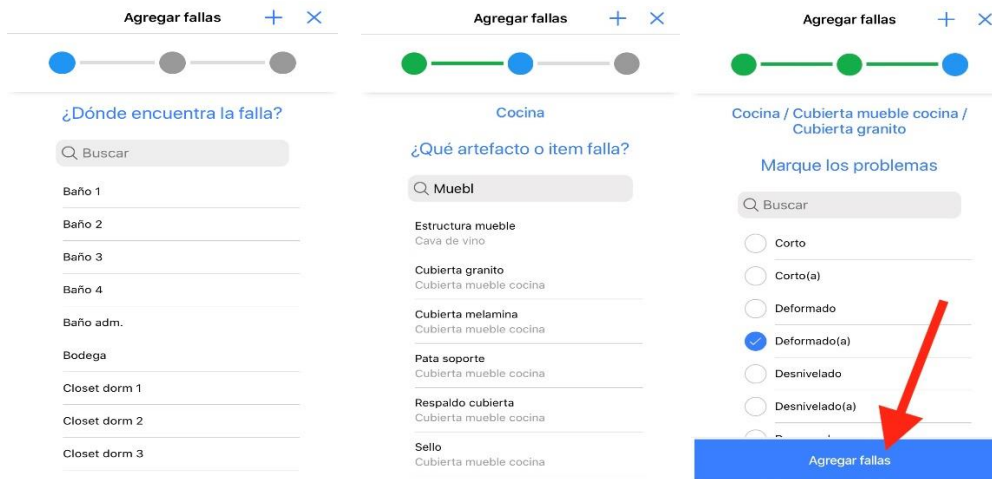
Agregar fallas + ×

¿Dónde encuentra la falla?

Buscar

Baño 1
Baño 2
Baño 3
Baño 4
Baño adm.
Bodega
Closet dorm 1
Closet dorm 2
Closet dorm 3

Agregar fallas + ×

Cocina

¿Qué artefacto o item falla?

Muebl

Estructura mueble
Cava de vino
Cubierta granito
Cubierta mueble cocina
Cubierta melamina
Cubierta mueble cocina
Pata soporte
Cubierta mueble cocina
Respaldo cubierta
Cubierta mueble cocina
Sello
Cubierta mueble cocina

Agregar fallas + ×

Cocina / Cubierta mueble cocina / Cubierta granito

Marque los problemas

Buscar

Corto
Corto(a)
Deformado
Deformado(a)
Desnivelado
Desnivelado(a)
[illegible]

Agregar fallas